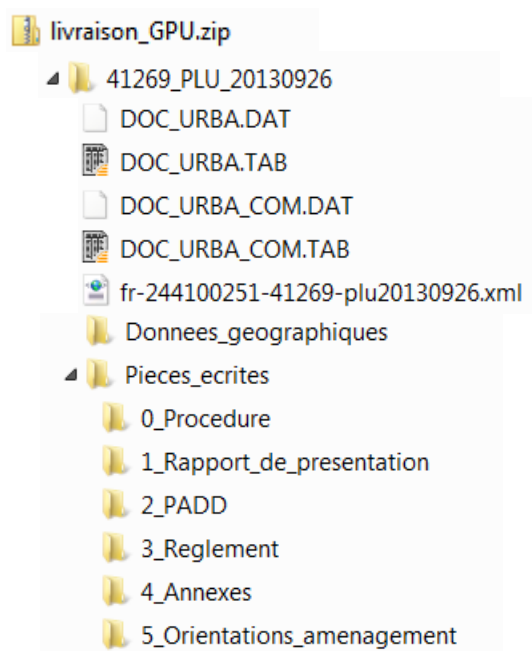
livraison_GPU.zip
41269_PLU_20130926
DOC_URBA.DAT
DOC_URBA.TAB
DOC_URBA_COM.DAT
DOC_URBA_COM.TAB
fr-244100251-41269-plu20130926.xml
Donnees_geographiques
Pieces_ecrites
0_Procedure
1_Rapport_de_presentation
2_PADD
3_Reglement
4_Annexes
5_Orientations_amenagement